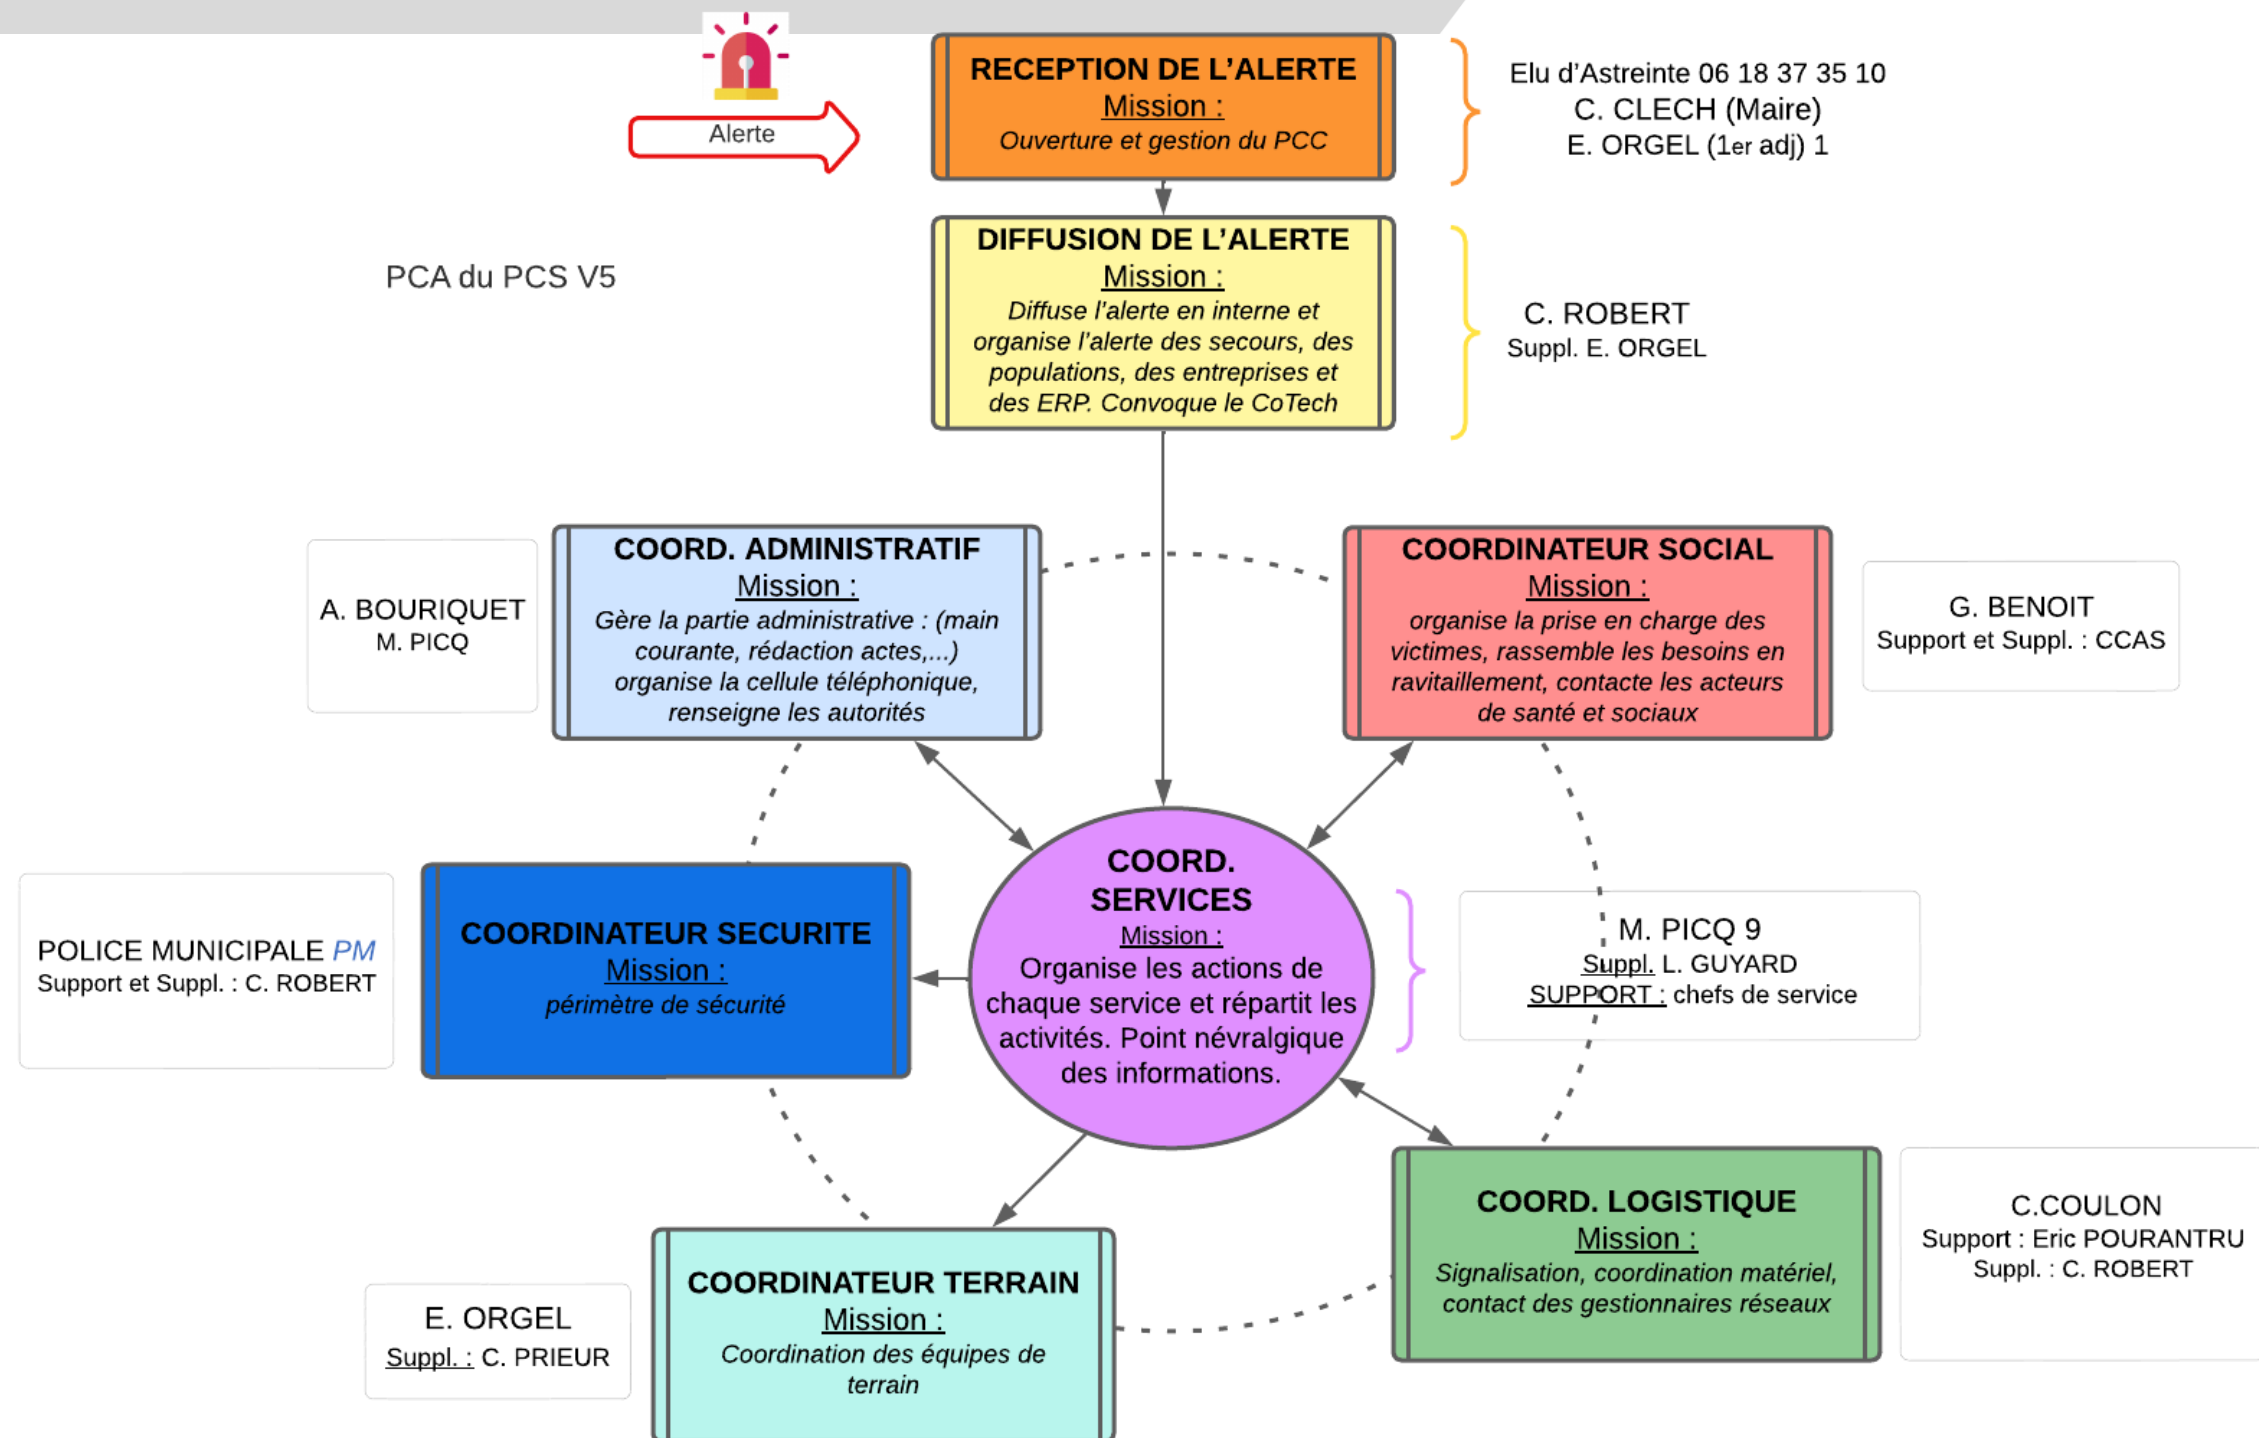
Alerte

RECEPTION DE L'ALERTE
Mission :
Ouverture et gestion du PCC

Elu d'Astreinte 06 18 37 35 10
C. CLECH (Maire)
E. ORGEL (1er adj) 1

DIFFUSION DE L'ALERTE
Mission :
Diffuse l'alerte en interne et organise l'alerte des secours, des populations, des entreprises et des ERP. Convoque le CoTech

PCA du PCS V5

C. ROBERT
Suppl. E. ORGEL

A. BOURIQUET
M. PICQ

COORD. ADMINISTRATIF
Mission :
Gère la partie administrative : (main courante, rédaction actes,...) organise la cellule téléphonique, renseigne les autorités

COORDINATEUR SOCIAL
Mission :
organise la prise en charge des victimes, rassemble les besoins en ravitaillement, contacte les acteurs de santé et sociaux

G. BENOIT
Support et Suppl. : CCAS

POLICE MUNICIPALE PM
Support et Suppl. : C. ROBERT

COORDINATEUR SECURITE
Mission :
périmètre de sécurité

COORD. SERVICES
Mission :
Organise les actions de chaque service et répartit les activités. Point névralgique des informations.

M. PICQ 9
Suppl. L. GUYARD
SUPPORT : chefs de service

COORD. LOGISTIQUE
Mission :
Signalisation, coordination matériel, contact des gestionnaires réseaux

C.COULON
Support : Eric POURANTRU
Suppl. : C. ROBERT

E. ORGEL
Suppl. : C. PRIEUR

COORDINATEUR TERRAIN
Mission :
Coordination des équipes de terrain